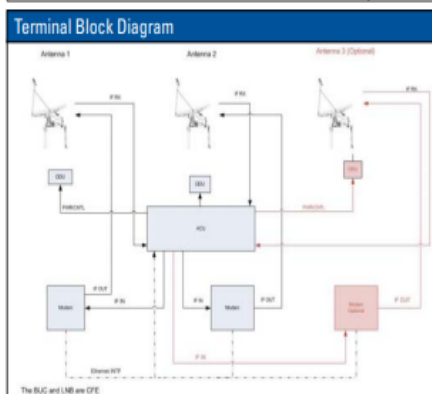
Terminal Block Diagram

Antenna 1

Antenna 2

Antenna 3 (Optional)

IF IN

IF IN

IF IN

ODU

ODU

ODU

PWR/CNTL

PWR/CNTL

ACU

IF OUT

IF IN

Modem

IF IN

Modem

IF OUT

Modem Optional

IF OUT

IF IN

Ethernet M/P

The BUC and LNB are CFE